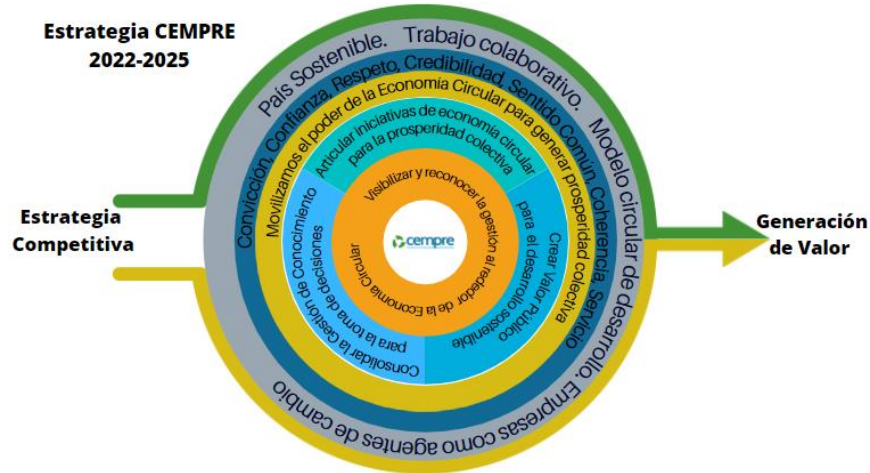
Estrategia CEMPRE 2022-2025

Estrategia Competitiva

Generación de Valor

País Sostenible. Trabajo colaborativo. Modelo circular de desarrollo. Empresas como agentes de cambio

Convicción, Confianza, Respeto, Credibilidad, Sentido Común, Coherencia, Servicio

Movilizamos el poder de la Economía Circular para generar prosperidad colectiva

Articular iniciativas de economía circular para la prosperidad colectiva

Crear Valor Público para el desarrollo sostenible

Consolidar la Gestión de Conocimiento para la toma de decisiones

Visibilizar y reconocer la gestión al rededor de la Economía Circular

cempre